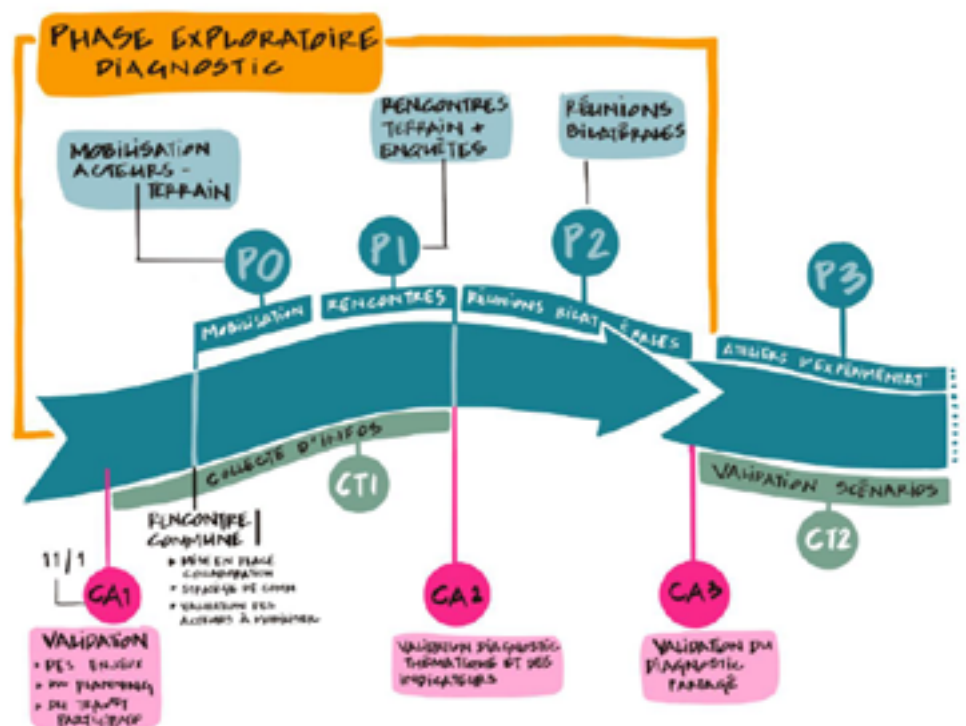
PHASE EXPLORATOIRE
DIAGNOSTIC

MOBILISATION ACTEURS - TERRAIN

RENCONTRES TERRAIN + ENQUÊTES

RÉUNIONS BILATÉRALES

P0

P1

P2

P3

MOBILISATION

RENCONTRES

RÉUNIONS BILATÉRALES

ATELIERS D'EXPÉRIMENTAT°

COLLECTE D'INFOS

CT1

VALIDATION SCÉNARIOS

CT2

RENCONTRE COMMUNE
▸ MISE EN PLACE COORDINATION
▸ STRATÉGIE DE COMM
▸ VALIDATION DES ACTEURS À MOBILISER

11/1

CA1

VALIDATION
▸ DES ENJEUX
▸ DU PLANNING
▸ DU TRAVAIL PARTICIPATIF

CA2

VALIDATION DIAGNOSTIC THÉMATIQUES ET DES INDICATEURS

CA3

VALIDATION DU DIAGNOSTIC PARTAGÉ